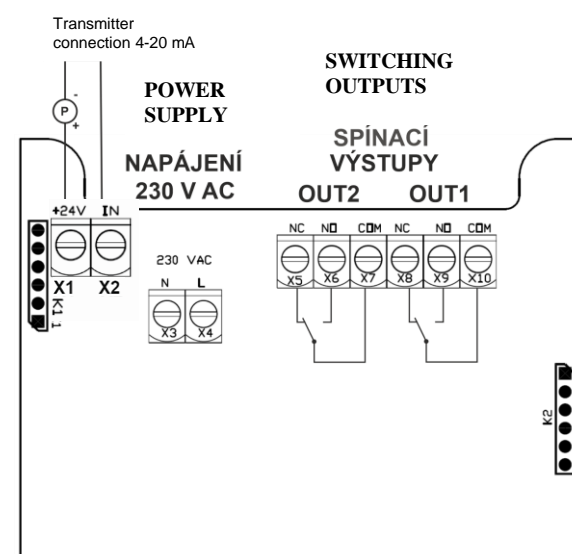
Transmitter connection 4-20 mA

POWER SUPPLY

SWITCHING OUTPUTS

P
-
+

NAPÁJENÍ 230 V AC

SPÍNACÍ VÝSTUPY

OUT2 OUT1

+24V IN
X1 X2
K1 1

230 VAC
N L
X3 X4

NC NO COM NC NO COM
X5 X6 X7 X8 X9 X10

K2